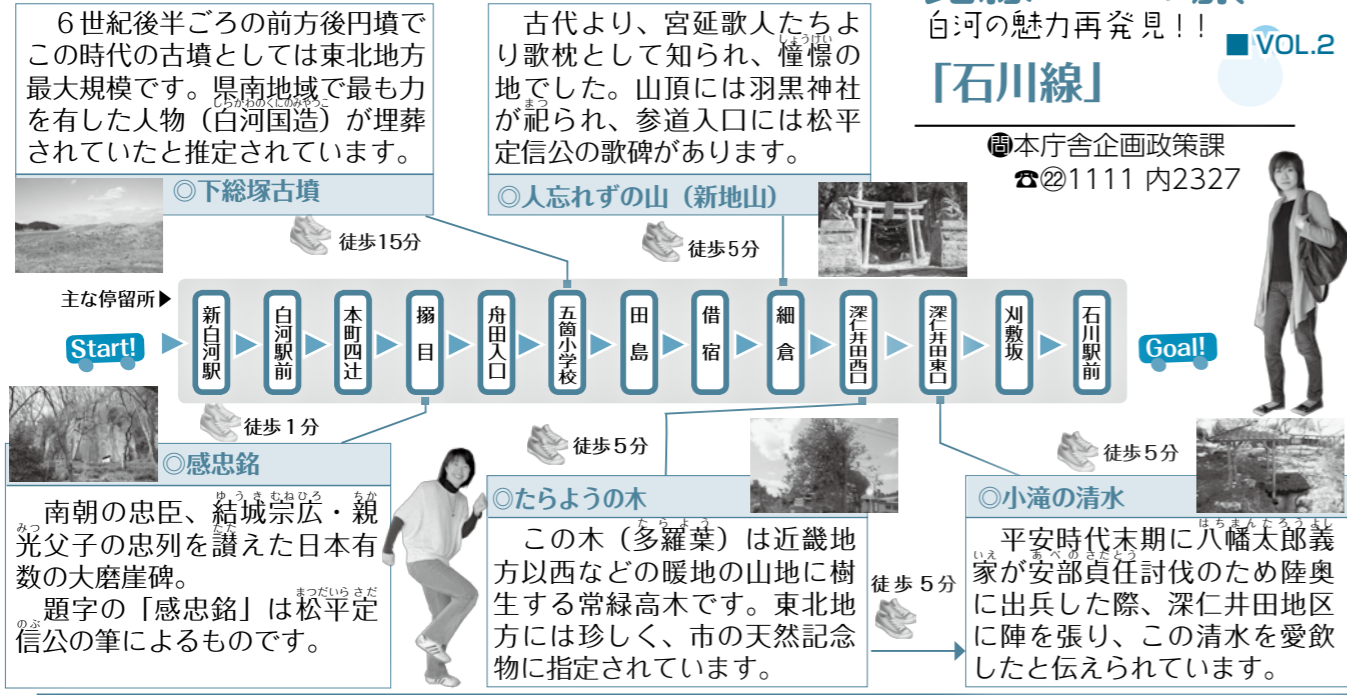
6世紀後半ごろの前方後円墳でこの時代の古墳としては東北地方最大規模です。県南地域で最も力を有した人物（白河国造）が埋葬されていたと推定されています。

しらかわのくにのみやつこ

◎下総塚古墳

徒歩15分

古代より、宮延歌人たちより歌枕として知られ、憧憬の地でした。山頂には羽黒神社が祀られ、参道入口には松平定信公の歌碑があります。

しょうけい

まつ

◎人忘れずの山（新地山）

徒歩5分

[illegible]

白河の魅力再発見！！

■ VOL.2

「石川線」

問本庁舎企画政策課

☎㉒1111 内2327

主な停留所▶

Start!

新白河駅 ▶ 白河駅前 ▶ 本町四辻 ▶ 搦目 ▶ 舟田入口 ▶ 五箇小学校 ▶ 田島 ▶ 借宿 ▶ 細倉 ▶ 深仁井田西口 ▶ 深仁井田東口 ▶ 刈敷坂 ▶ 石川駅前

Goal!

徒歩1分

◎感忠銘

南朝の忠臣、結城宗広・親光父子の忠列を讃えた日本有数の大磨崖碑。
題字の「感忠銘」は松平定信公の筆によるものです。

ゆうき むねひろ ちか みつ まつだいら さだ のぶ

徒歩5分

◎たらようの木

この木（多羅葉）は近畿地方以西などの暖地の山地に樹生する常緑高木です。東北地方には珍しく、市の天然記念物に指定されています。

たらよう

徒歩5分

徒歩5分

◎小滝の清水

平安時代末期に八幡太郎義家が安部貞任討伐のため陸奥に出兵した際、深仁井田地区に陣を張り、この清水を愛飲したと伝えられています。

はちまんたろうよし いえ あべのさだとう